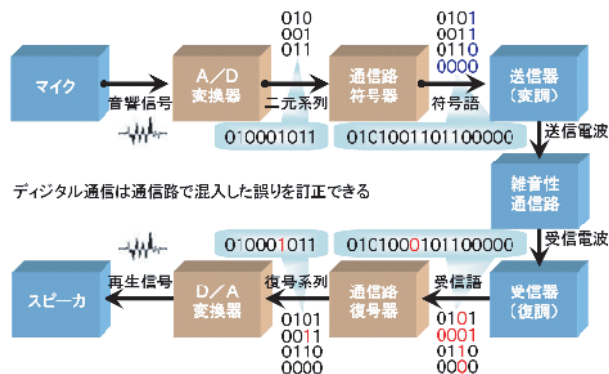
マイク

音響信号

A/D
変換器

010
001
011

二元系列

010001011

通信路
符号器

0101
0011
0110
0000

符号語

010100110110000

送信器
(変調)

送信電波

雑音性
通信路

ディジタル通信は通信路で混入した誤りを訂正できる

受信電波

受信器
(復調)

0101
0001
0110
0000

受信語

010100010110000

通信路
復号器

0101
0011
0110
0000

復号系列

010001011

D/A
変換器

再生信号

スピーカ